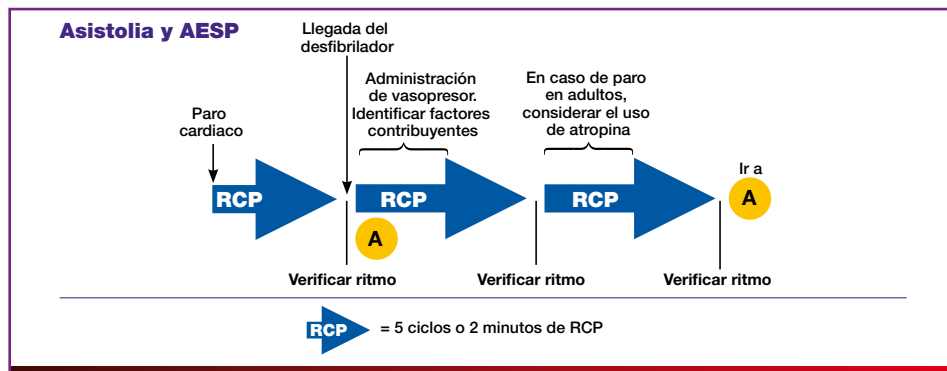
Asistolia y AESP

Llegada del desfibrilador

Paro cardiaco

RCP

A

Administración de vasopresor. Identificar factores contribuyentes

RCP

En caso de paro en adultos, considerar el uso de atropina

RCP

Ir a

A

Verificar ritmo

Verificar ritmo

Verificar ritmo

RCP = 5 ciclos o 2 minutos de RCP